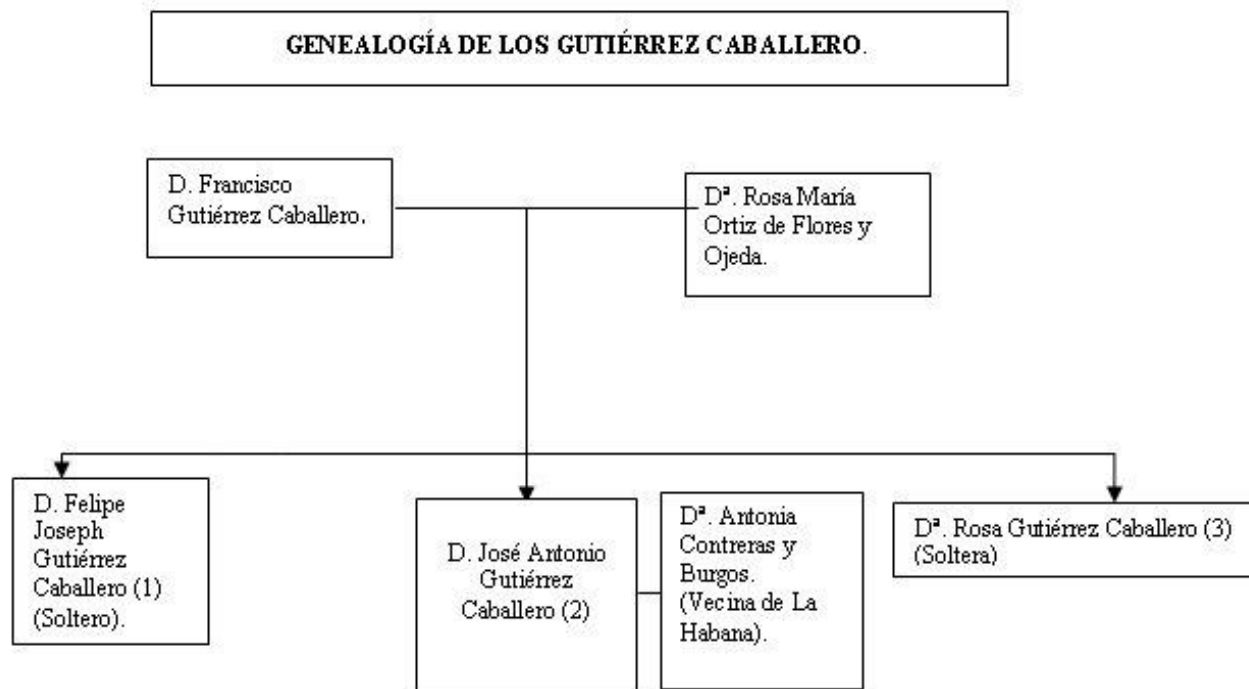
GENEALOGÍA DE LOS GUTIÉRREZ CABALLERO.

D. Francisco Gutiérrez Caballero.

Dª. Rosa María Ortiz de Flores y Ojeda.

D. Felipe Joseph Gutiérrez Caballero (1) (Soltero).

D. José Antonio Gutiérrez Caballero (2)

Dª. Antonia Contreras y Burgos. (Vecina de La Habana).

Dª. Rosa Gutiérrez Caballero (3) (Soltera)